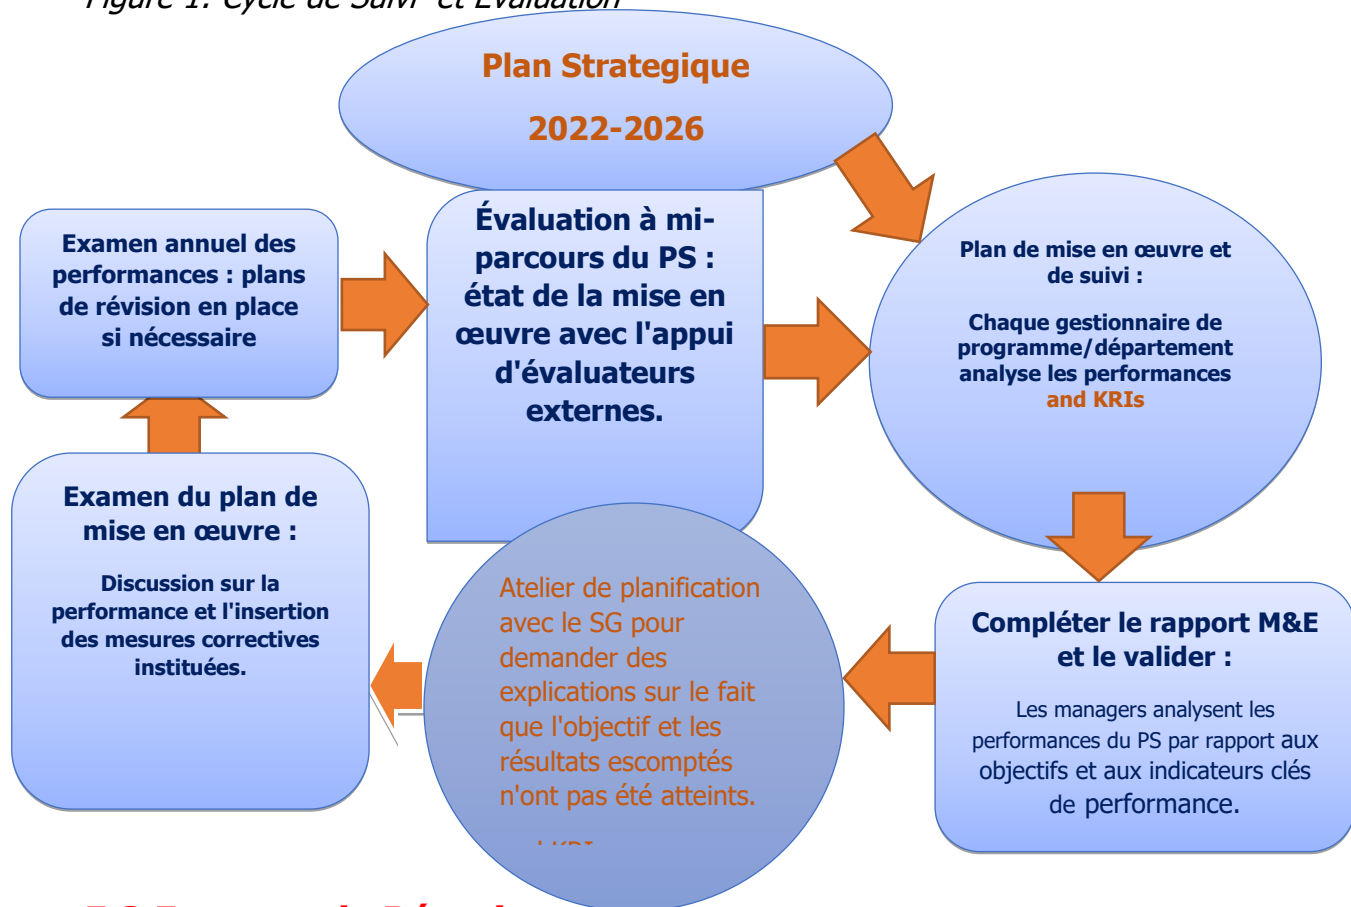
Figure 1: Cycle de Suivi et Évaluation

Plan Strategique

2022-2026

Examen annuel des performances : plans de révision en place si nécessaire

Évaluation à mi-parcours du PS : état de la mise en œuvre avec l'appui d'évaluateurs externes.

Plan de mise en œuvre et de suivi :

Chaque gestionnaire de programme/département analyse les performances and KRIs

Examen du plan de mise en œuvre :

Discussion sur la performance et l'insertion des mesures correctives instituées.

Atelier de planification avec le SG pour demander des explications sur le fait que l'objectif et les résultats escomptés n'ont pas été atteints.

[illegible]

Compléter le rapport M&E et le valider :

Les managers analysent les performances du PS par rapport aux objectifs et aux indicateurs clés de performance.

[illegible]